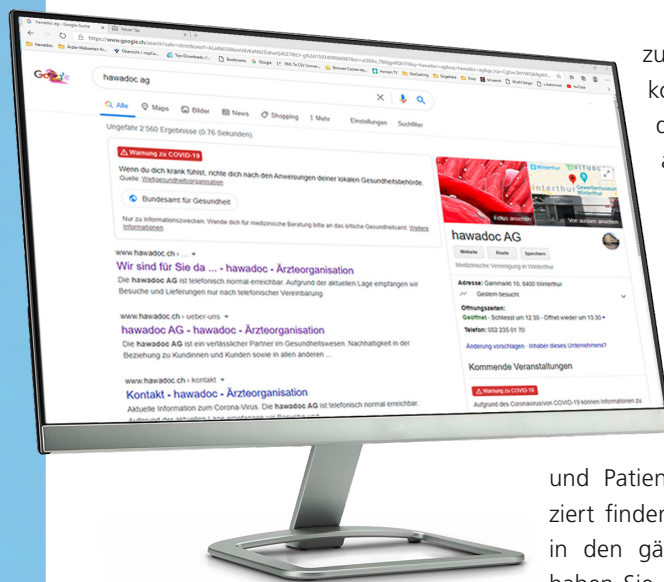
hawadoc ag - Google Suche
Neuer Tab
https://www.google.ch/search?safe=strict
hawadoc
Ärzte-Webseiten N...
Übersicht | mypGo...
Top-Downloads Fi...
Bookmarks
Google
WhatsApp
Google
hawadoc ag
Alle
Maps
Bilder
News
Shopping
Mehr
Einstellungen
Suchfilter
Ungefähr 2'560 Ergebnisse (0.76 Sekunden)
Warnung zu COVID-19
Wenn du dich krank fühlst, richte dich nach den Anweisungen deiner lokalen Gesundheitsbehörde.
Quelle: Weltgesundheitsorganisation
Bundesamt für Gesundheit
Nur zu Informationszwecken. Wende dich für medizinische Beratung bitte an das örtliche Gesundheitsamt. Weitere Informationen
www.hawadoc.ch › ...
Wir sind für Sie da ... - hawadoc - Ärzteorganisation
Die hawadoc AG ist telefonisch normal erreichbar. Aufgrund der aktuellen Lage empfangen wir Besuche und Lieferungen nur nach telefonischer Vereinbarung.
www.hawadoc.ch › ueber-uns
hawadoc AG - hawadoc - Ärzteorganisation
Die hawadoc AG ist ein verlässlicher Partner im Gesundheitswesen. Nachhaltigkeit in der Beziehung zu Kundinnen und Kunden sowie in allen anderen ...
www.hawadoc.ch › kontakt
Kontakt - hawadoc - Ärzteorganisation
Aktuelle Information zum Corona-Virus. Die hawadoc AG ist telefonisch normal erreichbar.
Fotos ansehen
Von aussen ansehen
hawadoc AG
Website
Route
Speichern
Medizinische Vereinigung in Winterthur
Adresse: Gammanstr. 10, 8400 Winterthur
Gestern besucht
Öffnungszeiten:
Geöffnet · Schliesst um 12:30 · Öffnet wieder um 13:30
Telefon: 052 235 01 70
Änderung vorschlagen · Inhaber dieses Unternehmens?
Kommende Veranstaltungen
Warnung zu COVID-19
Aufgrund des Coronavirus/von COVID-19 können Informationen zu

zu
ko
d
a

und Patien
ziert finder
in den gä
haben Sie